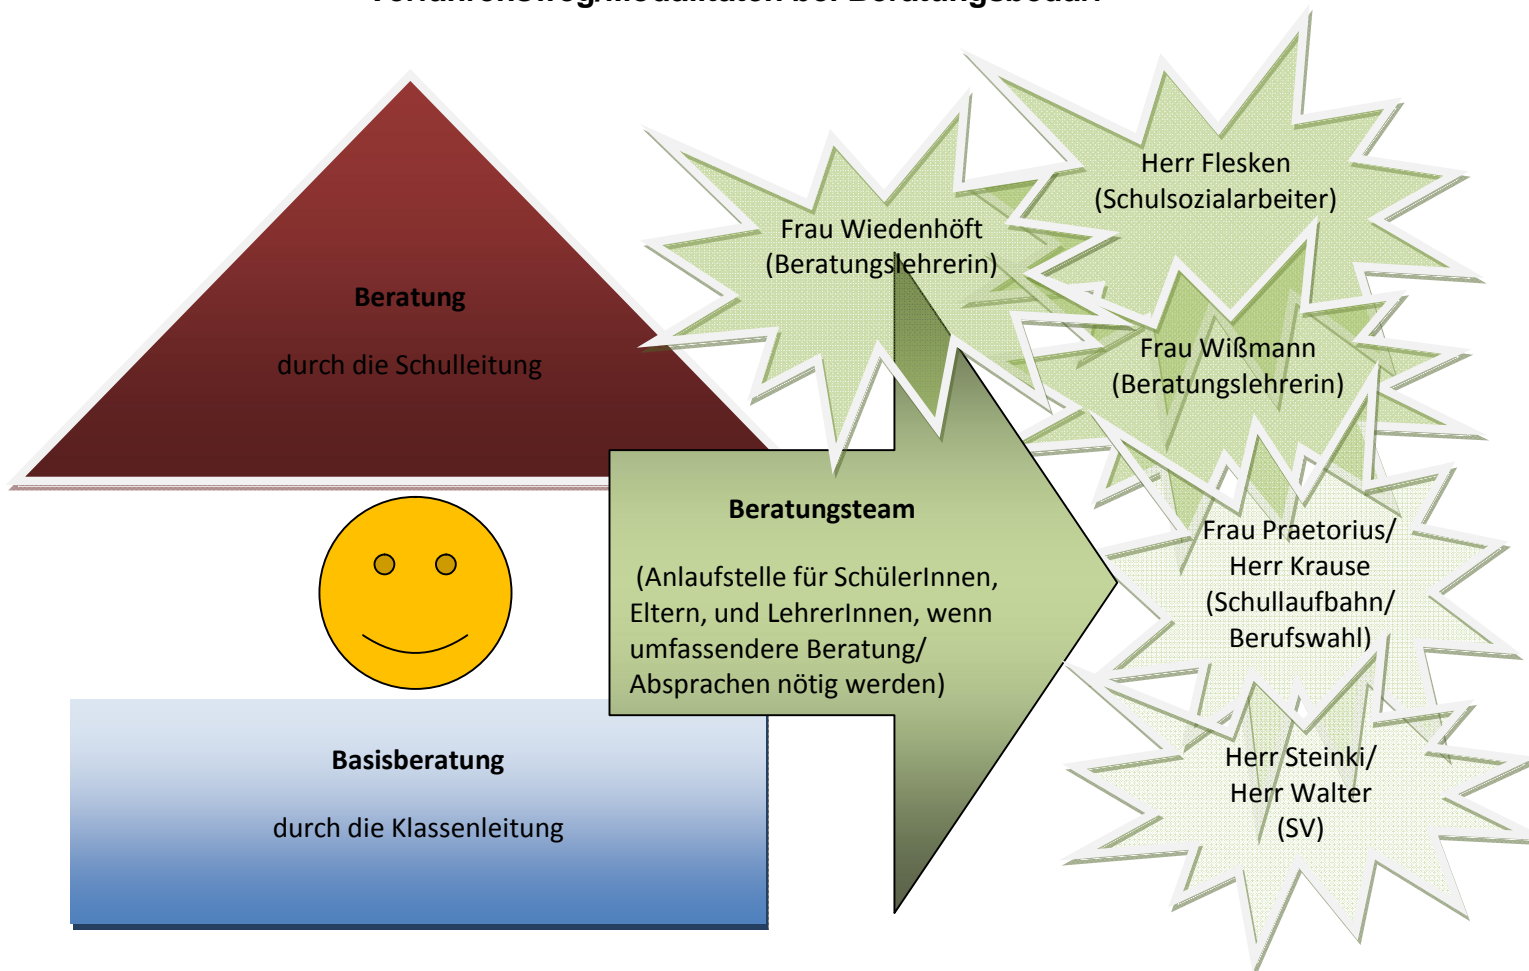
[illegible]

Beratung

durch die Schulleitung

Frau Wiedenhöft (Beratungslehrerin)

Herr Flesken (Schulsozialarbeiter)

Frau Wißmann (Beratungslehrerin)

Beratungsteam

(Anlaufstelle für SchülerInnen, Eltern, und LehrerInnen, wenn umfassendere Beratung/ Absprachen nötig werden)

Frau Praetorius/ Herr Krause (Schullaufbahn/ Berufswahl)

Herr Steinki/ Herr Walter (SV)

Basisberatung

durch die Klassenleitung